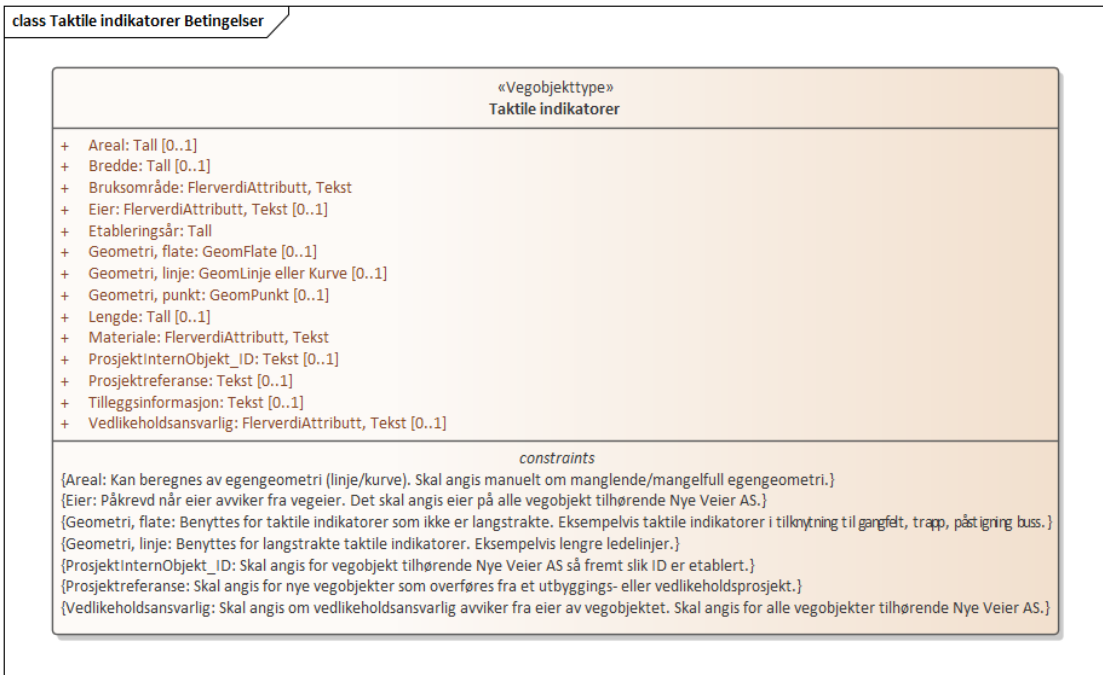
class Taktile indikatorer Betingelser

«Vegobjekttype»
Taktile indikatorer

+ Areal: Tall [0..1]
+ Bredde: Tall [0..1]
+ Bruksområde: FlerverdiAttributt, Tekst
+ Eier: FlerverdiAttributt, Tekst [0..1]
+ Etableringsår: Tall
+ Geometri, flate: GeomFlate [0..1]
+ Geometri, linje: GeomLinje eller Kurve [0..1]
+ Geometri, punkt: GeomPunkt [0..1]
+ Lengde: Tall [0..1]
+ Materiale: FlerverdiAttributt, Tekst
+ ProsjektInternObjekt_ID: Tekst [0..1]
+ Prosjektreferanse: Tekst [0..1]
+ Tilleggsinformasjon: Tekst [0..1]
+ Vedlikeholdsansvarlig: FlerverdiAttributt, Tekst [0..1]

constraints
{Areal: Kan beregnes av egengeometri (linje/kurve). Skal angis manuelt om manglende/mangelfull egengeometri.}
{Eier: Påkrevd når eier avviker fra vegeier. Det skal angis eier på alle vegobjekt tilhørende Nye Veier AS.}
{Geometri, flate: Benyttes for taktile indikatorer som ikke er langstrakte. Eksempelvis taktile indikatorer i tilknytning til gangfelt, trapp, påstigning buss.}
{Geometri, linje: Benyttes for langstrakte taktile indikatorer. Eksempelvis lengre ledelinjer.}
{ProsjektInternObjekt_ID: Skal angis for vegobjekt tilhørende Nye Veier AS så fremt slik ID er etablert.}
{Prosjektreferanse: Skal angis for nye vegobjekter som overføres fra et utbyggings- eller vedlikeholdsprosjekt.}
{Vedlikeholdsansvarlig: Skal angis om vedlikeholdsansvarlig avviker fra eier av vegobjektet. Skal angis for alle vegobjekter tilhørende Nye Veier AS.}